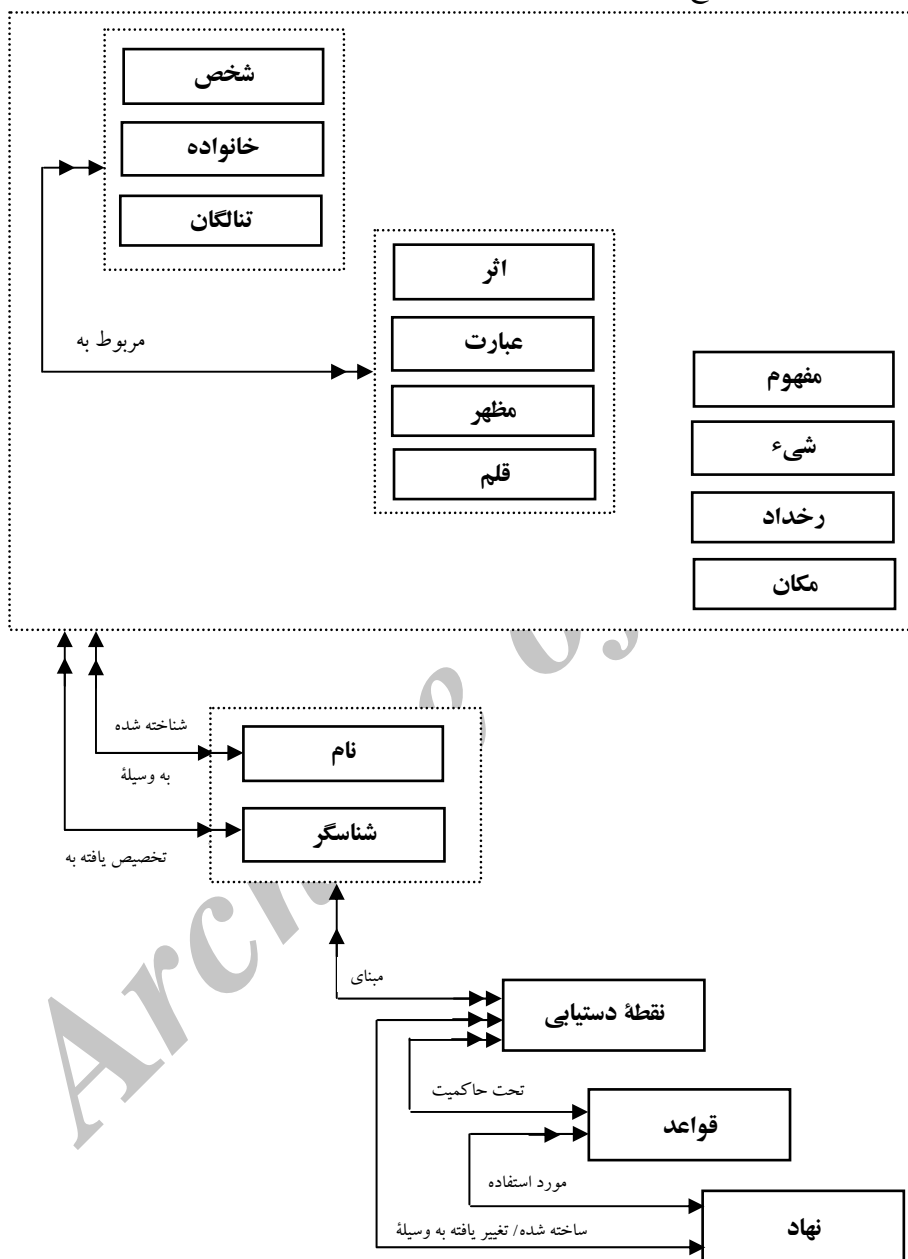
شخص
خانواده
تنالگان
اثر
عبارت
مظهر
قلم
مربوط به
مفهوم
شیء
رخداد
مکان
شناخته شده
به وسیلهٔ
نام
شناسگر
تخصیص یافته به
مبنای
نقطهٔ دستیابی
تحت حاکمیت
قواعد
مورد استفاده
ساخته شده/ تغییر یافته به وسیلهٔ
نهاد
Archive Of